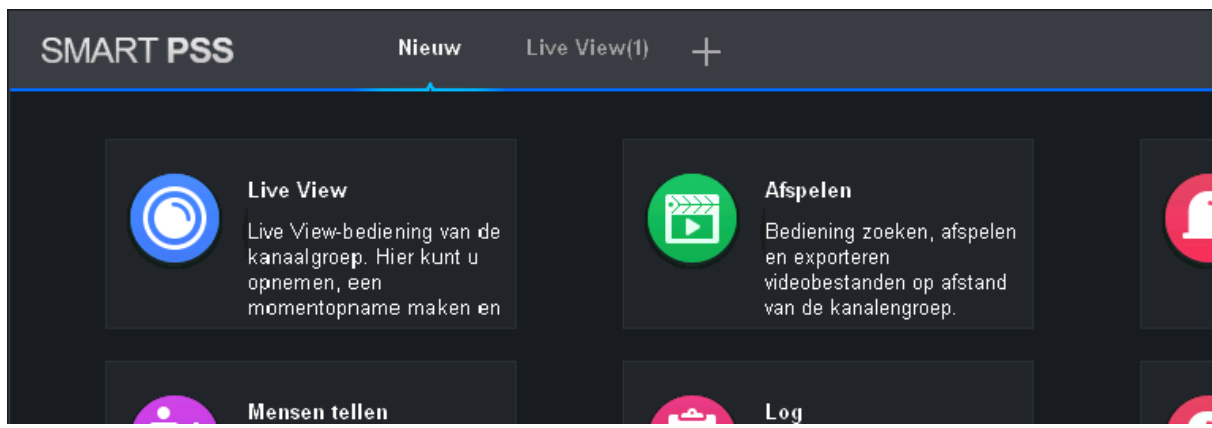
SMART PSS

Nieuw

Live View(1)

+

Live View

Live View-bediening van de kanaalgroep. Hier kunt u opnemen, een momentopname maken en

Afspelen

Bediening zoeken, afspelen en exporteren videobestanden op afstand van de kanalengroep.

Mensen tellen

Log